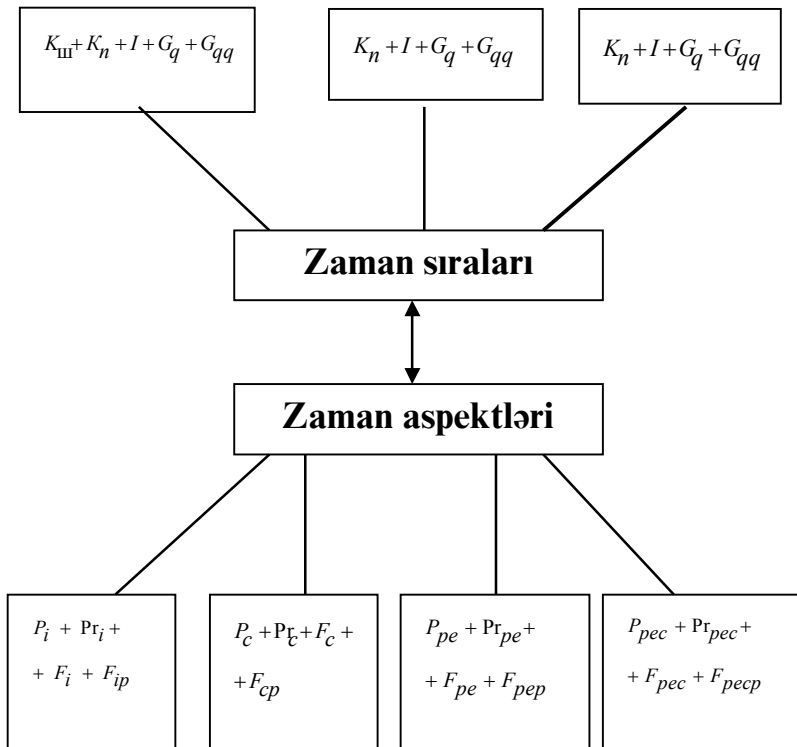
$K_{ш}+K_n+I+G_q+G_{qq}$

$K_n+I+G_q+G_{qq}$

$K_n+I+G_q+G_{qq}$

Zaman sıraları

Zaman aspektləri

$P_i + \Pr_i +$
$+ F_i + F_{ip}$

$P_c + \Pr_c + F_c +$
$+ F_{cp}$

$P_{pe} + \Pr_{pe} +$
$+ F_{pe} + F_{pep}$

$P_{pec} + \Pr_{pec} +$
$+ F_{pec} + F_{pecp}$